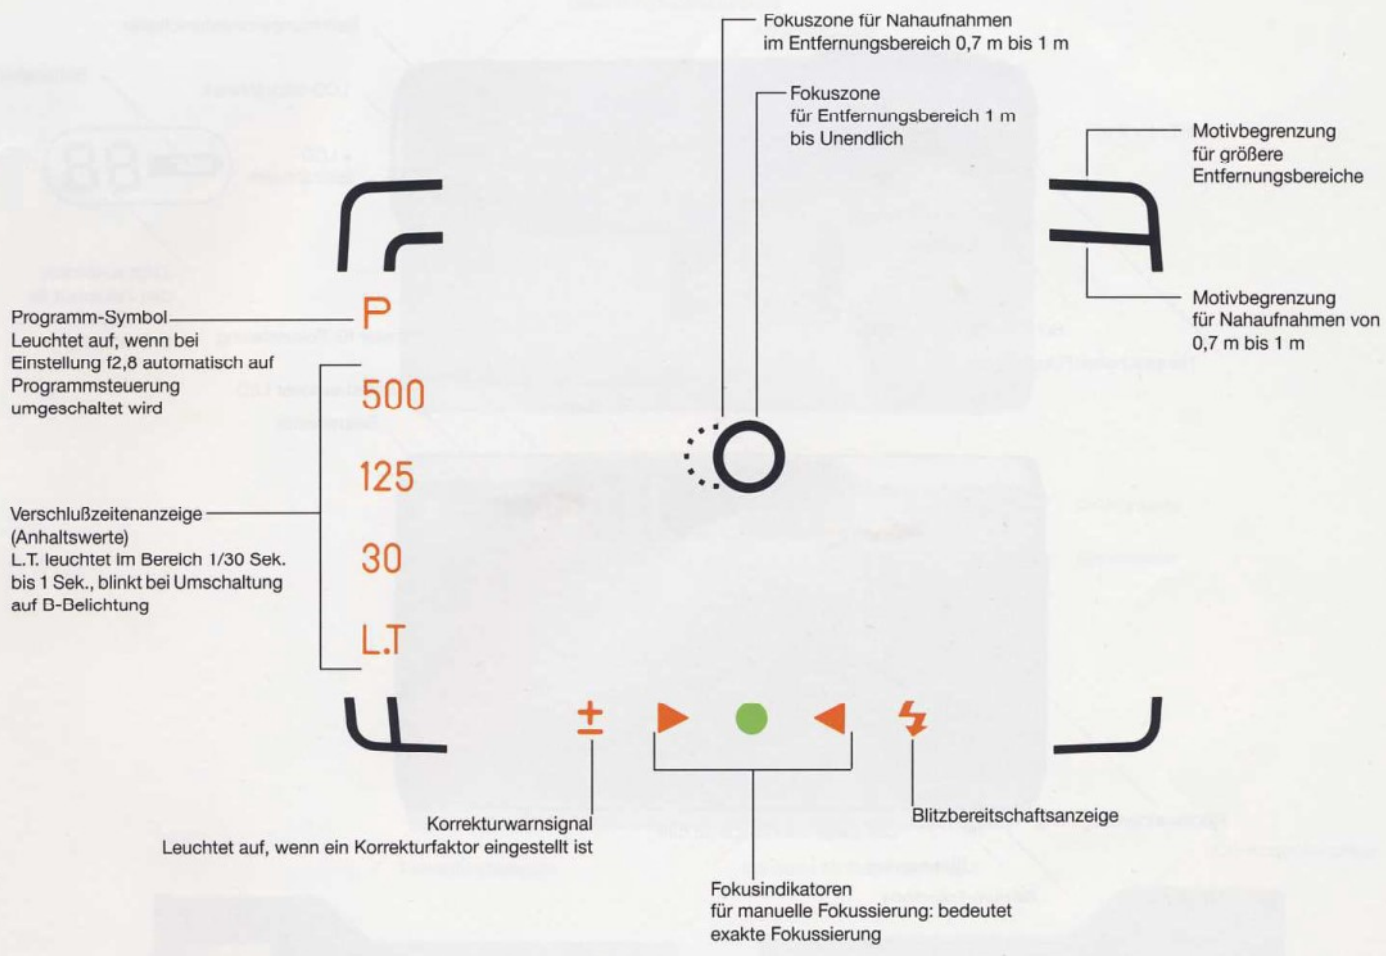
Fokuszone für Nahaufnahmen im Entfernungsbereich 0,7 m bis 1 m

Fokuszone für Entfernungsbereich 1 m bis Unendlich

Motivbegrenzung für größere Entfernungsbereiche

Motivbegrenzung für Nahaufnahmen von 0,7 m bis 1 m

Programm-Symbol Leuchtet auf, wenn bei Einstellung f2,8 automatisch auf Programmsteuerung umgeschaltet wird

P

500

125

30

L.T

Verschlußzeitenanzeige (Anhaltswerte) L.T. leuchtet im Bereich 1/30 Sek. bis 1 Sek., blinkt bei Umschaltung auf B-Belichtung

±

Korrekturwarnsignal
Leuchtet auf, wenn ein Korrekturfaktor eingestellt ist

Blitzbereitschaftsanzeige

Fokusindikatoren für manuelle Fokussierung: bedeutet exakte Fokussierung